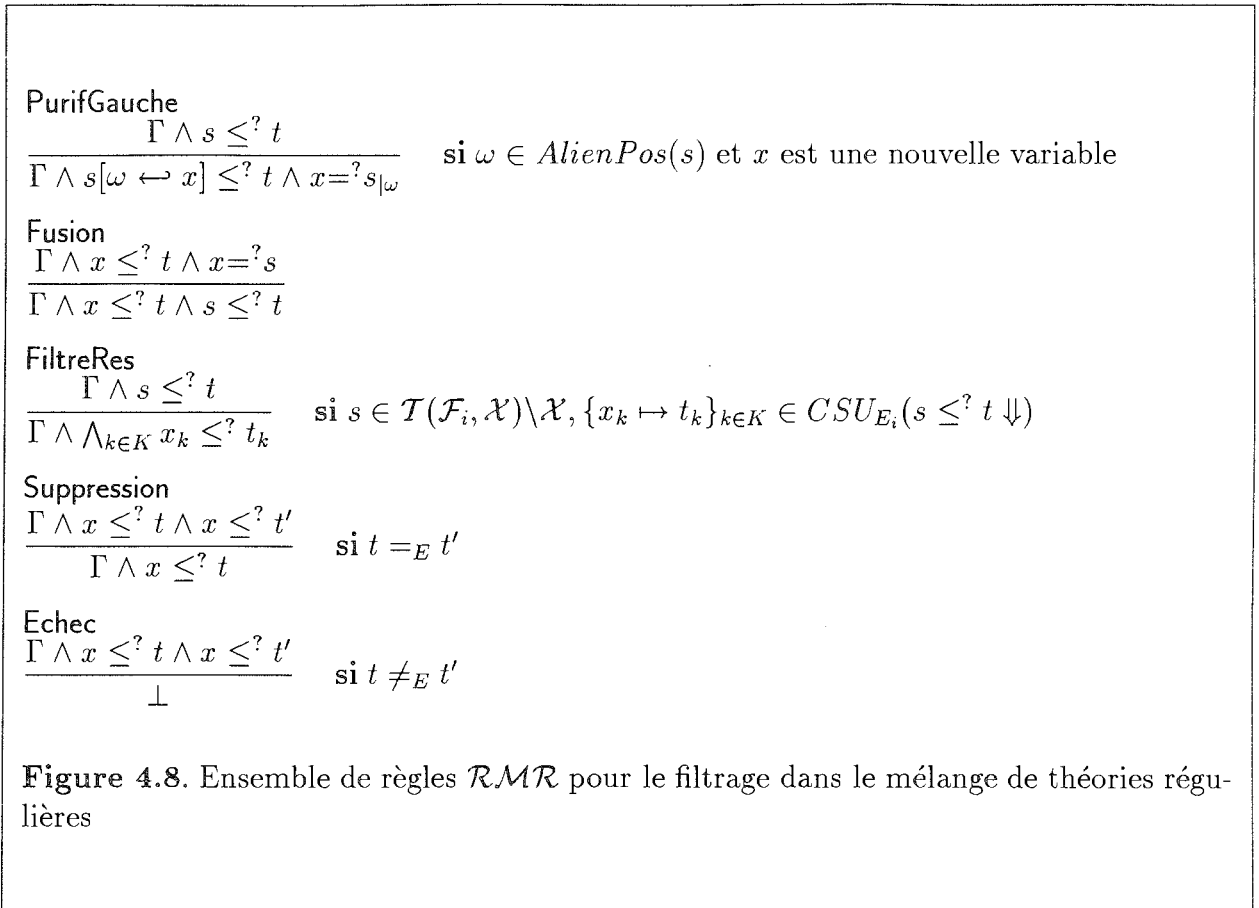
PurifGauche
$\frac{\Gamma \wedge s \leq^? t}{\Gamma \wedge s[\omega \hookleftarrow x] \leq^? t \wedge x =^? s_{|\omega}}$ **si** $\omega \in AlienPos(s)$ et $x$ est une nouvelle variable

Fusion
$\frac{\Gamma \wedge x \leq^? t \wedge x =^? s}{\Gamma \wedge x \leq^? t \wedge s \leq^? t}$

FiltreRes
$\frac{\Gamma \wedge s \leq^? t}{\Gamma \wedge \bigwedge_{k \in K} x_k \leq^? t_k}$ **si** $s \in \mathcal{T}(\mathcal{F}_i, \mathcal{X}) \backslash \mathcal{X}, \{x_k \mapsto t_k\}_{k \in K} \in CSU_{E_i}(s \leq^? t \Downarrow)$

Suppression
$\frac{\Gamma \wedge x \leq^? t \wedge x \leq^? t'}{\Gamma \wedge x \leq^? t}$ **si** $t =_E t'$

Echec
$\frac{\Gamma \wedge x \leq^? t \wedge x \leq^? t'}{\perp}$ **si** $t \neq_E t'$

**Figure 4.8.** Ensemble de règles $\mathcal{RMR}$ pour le filtrage dans le mélange de théories régulières